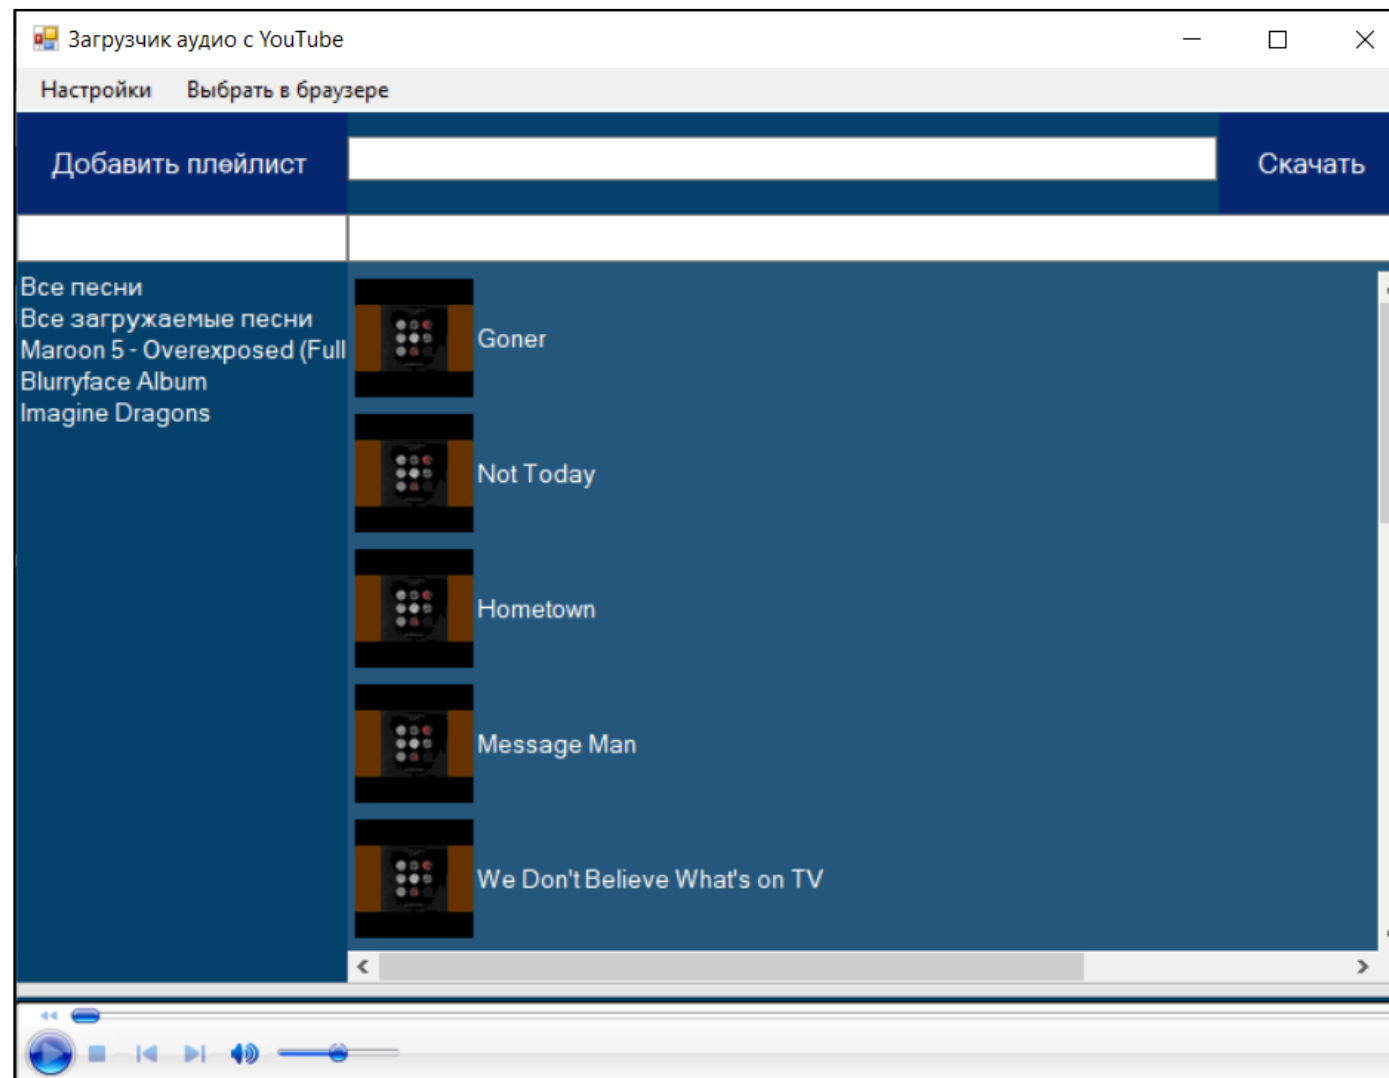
Загрузчик аудио с YouTube

Настройки Выбрать в браузере

Добавить плейлист

Скачать

Все песни
Все загружаемые песни
Maroon 5 - Overexposed (Full
Blurryface Album
Imagine Dragons

Goner

Not Today

Hometown

Message Man

We Don't Believe What's on TV